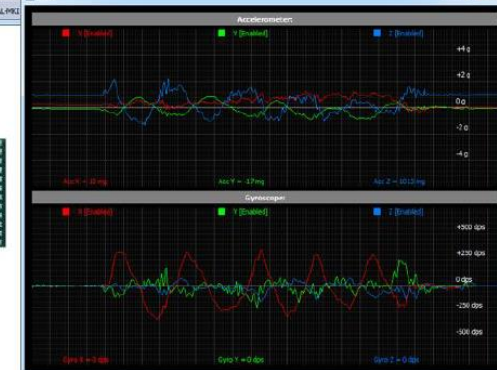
L/MKI

Accelerometer

X [Enabled]

Y [Enabled]

Z [Enabled]

+4 g

+2 g

0 g

-2 g

-4 g

Acc X = -10 mg

Acc Y = -17 mg

Acc Z = 1010 mg

Gyroscope

X [Enabled]

Y [Enabled]

Z [Enabled]

+500 dps

+250 dps

0 dps

-250 dps

-500 dps

Gyro X = 0 dps

Gyro Y = 0 dps

Gyro Z = 0 dps